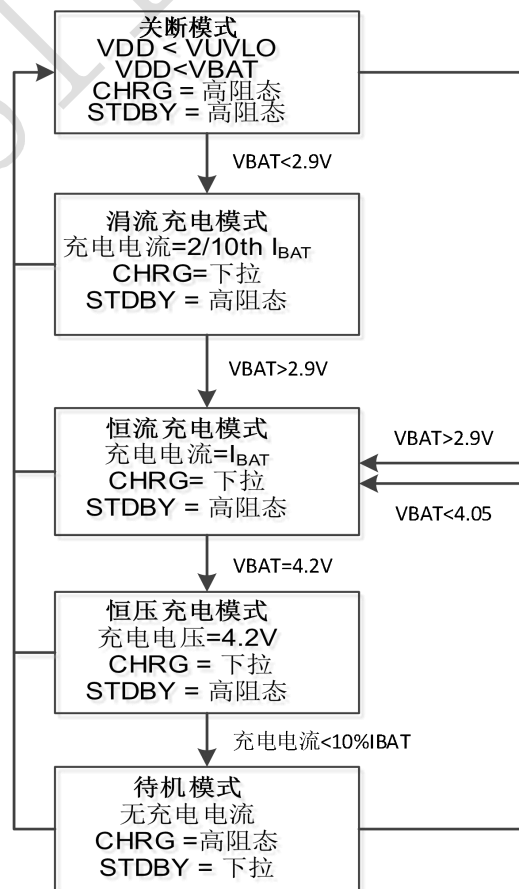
关断模式
VDD < VUVLO
VDD<VBAT
CHRG = 高阻态
STDBY = 高阻态

VBAT<2.9V

涓流充电模式
充电电流=2/10th $I_{BAT}$
CHRG=下拉
STDBY = 高阻态

VBAT>2.9V

恒流充电模式
充电电流=$I_{BAT}$
CHRG= 下拉
STDBY = 高阻态

VBAT>2.9V

VBAT<4.05

VBAT=4.2V

恒压充电模式
充电电压=4.2V
CHRG = 下拉
STDBY = 高阻态

充电电流<10%IBAT

待机模式
无充电电流
CHRG =高阻态
STDBY = 下拉